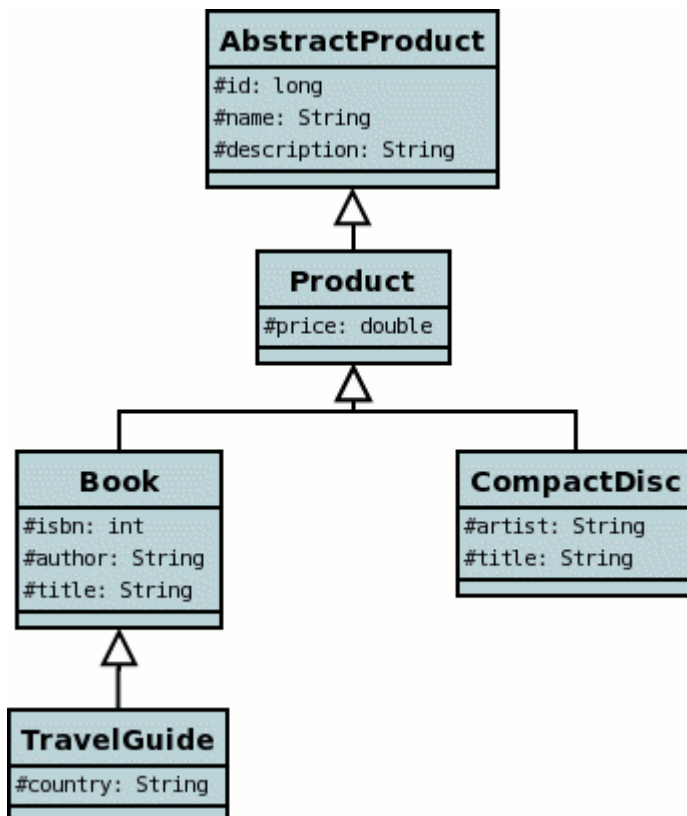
AbstractProduct
#id: long
#name: String
#description: String

Product
#price: double

Book
#isbn: int
#author: String
#title: String

CompactDisc
#artist: String
#title: String

TravelGuide
#country: String